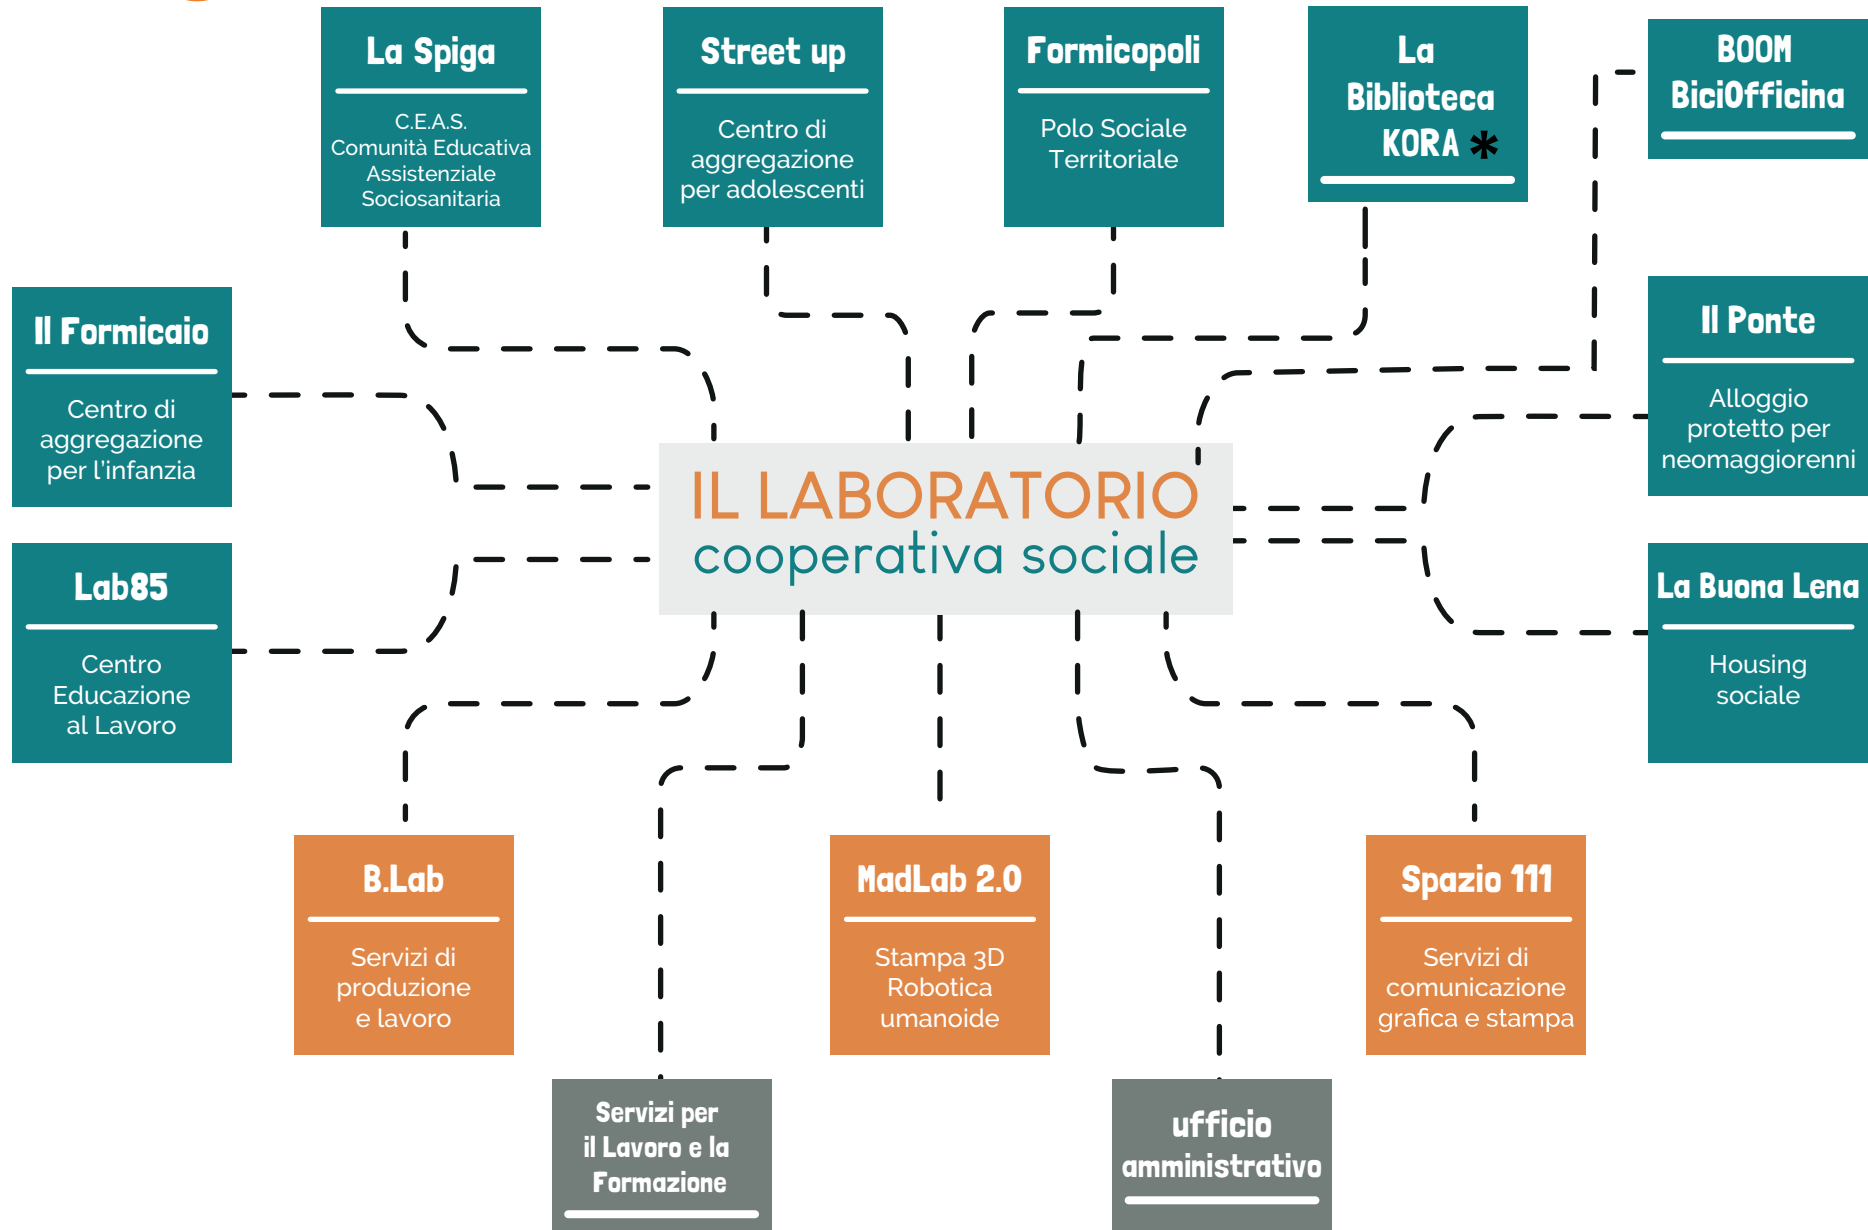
La Spiga

C.E.A.S.
Comunità Educativa
Assistenziale
Sociosanitaria

Street up

Centro di aggregazione per adolescenti

Formicopoli

Polo Sociale Territoriale

La Biblioteca KORA *

BOOM BiciOfficina

Il Formicaio

Centro di aggregazione per l'infanzia

Il Ponte

Alloggio protetto per neomaggiorenni

IL LABORATORIO
cooperativa sociale

Lab85

Centro Educazione al Lavoro

La Buona Lena

Housing sociale

B.Lab

Servizi di produzione e lavoro

MadLab 2.0

Stampa 3D
Robotica umanoide

Spazio 111

Servizi di comunicazione grafica e stampa

Servizi per il Lavoro e la Formazione

ufficio amministrativo